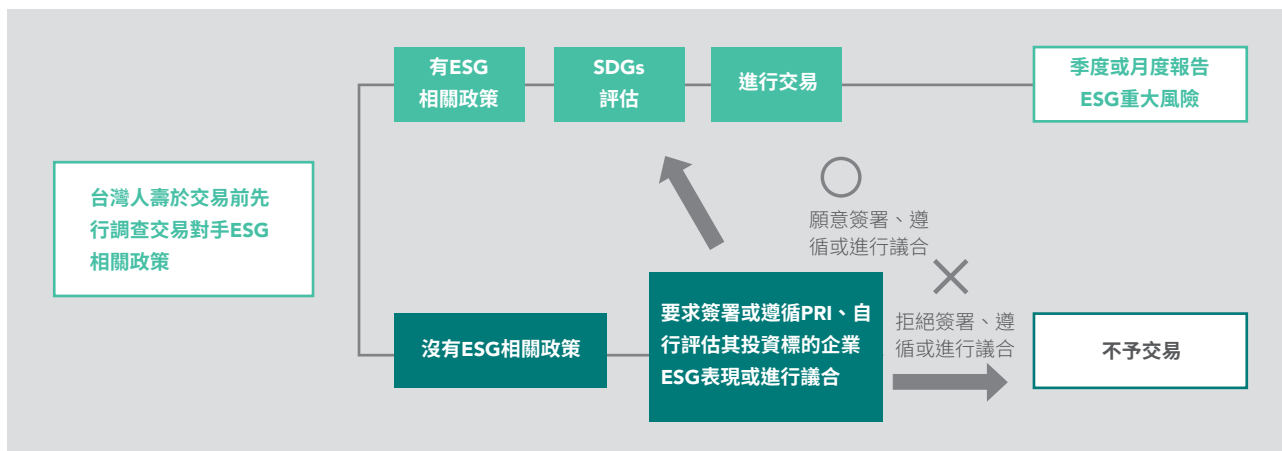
台灣人壽於交易前先行調查交易對手ESG相關政策

有ESG相關政策

SDGs評估

進行交易

季度或月度報告ESG重大風險

○

願意簽署、遵循或進行議合

╳

拒絕簽署、遵循或進行議合

沒有ESG相關政策

要求簽署或遵循PRI、自行評估其投資標的企業ESG表現或進行議合

不予交易